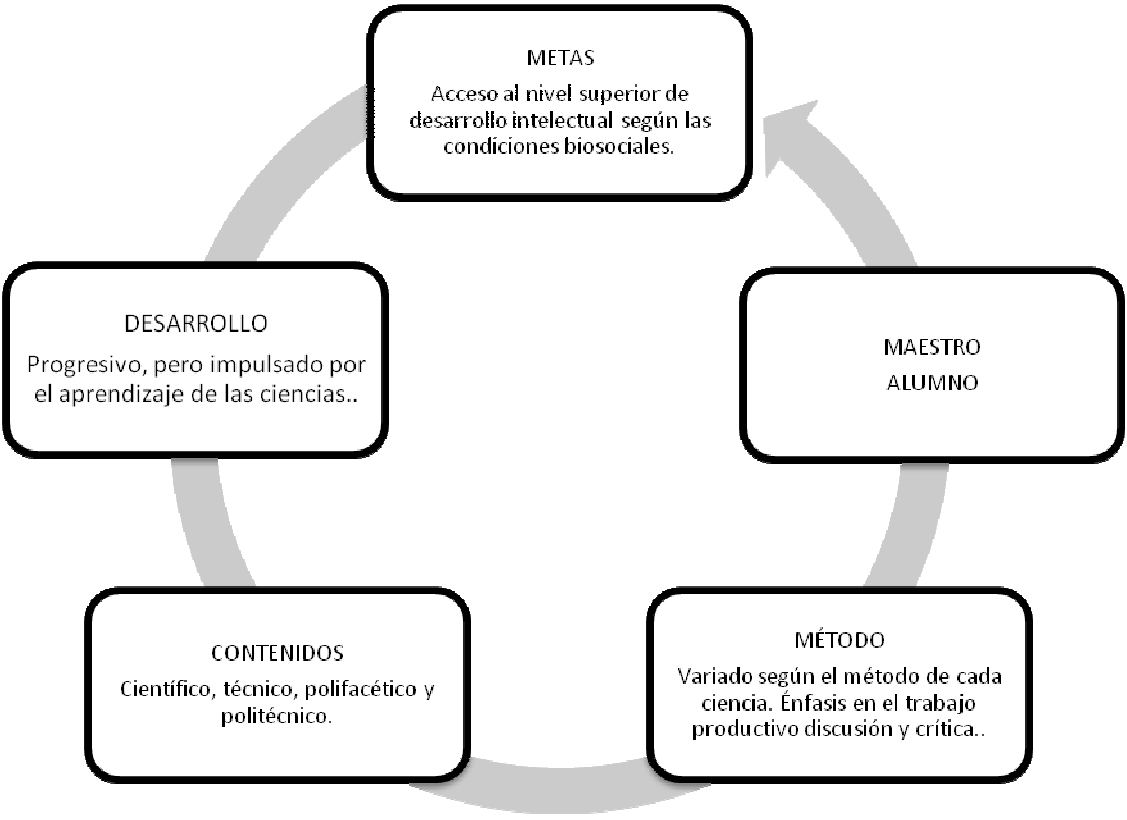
METAS
Acceso al nivel superior de desarrollo intelectual según las condiciones biosociales.

MAESTRO
ALUMNO

MÉTODO
Variado según el método de cada ciencia. Énfasis en el trabajo productivo discusión y crítica..

CONTENIDOS
Científico, técnico, polifacético y politécnico.

DESARROLLO
Progresivo, pero impulsado por el aprendizaje de las ciencias..